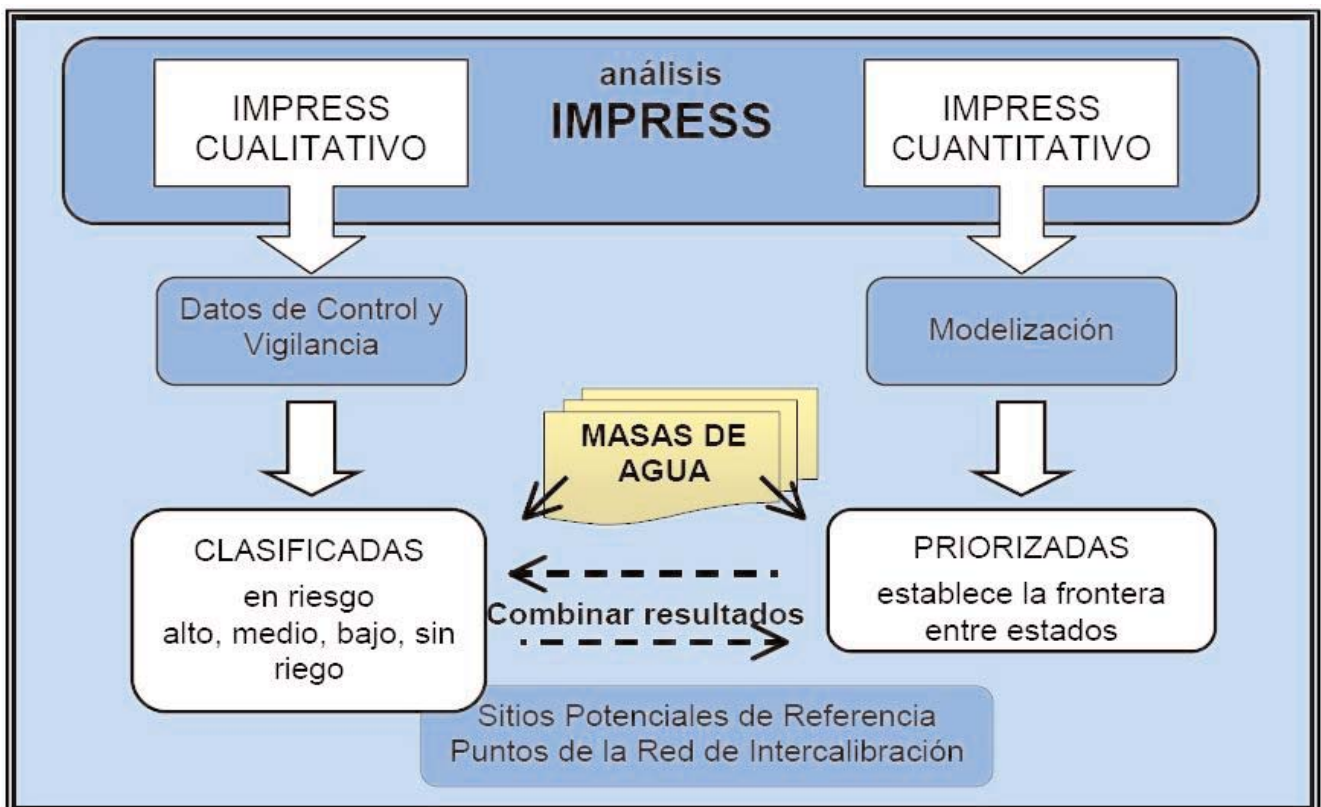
análisis
IMPRESS

IMPRESS
CUALITATIVO

IMPRESS
CUANTITATIVO

Datos de Control y Vigilancia

Modelización

MASAS DE AGUA

CLASIFICADAS
en riesgo
alto, medio, bajo, sin riego

Combinar resultados

PRIORIZADAS
establece la frontera entre estados

Sitios Potenciales de Referencia
Puntos de la Red de Intercalibración